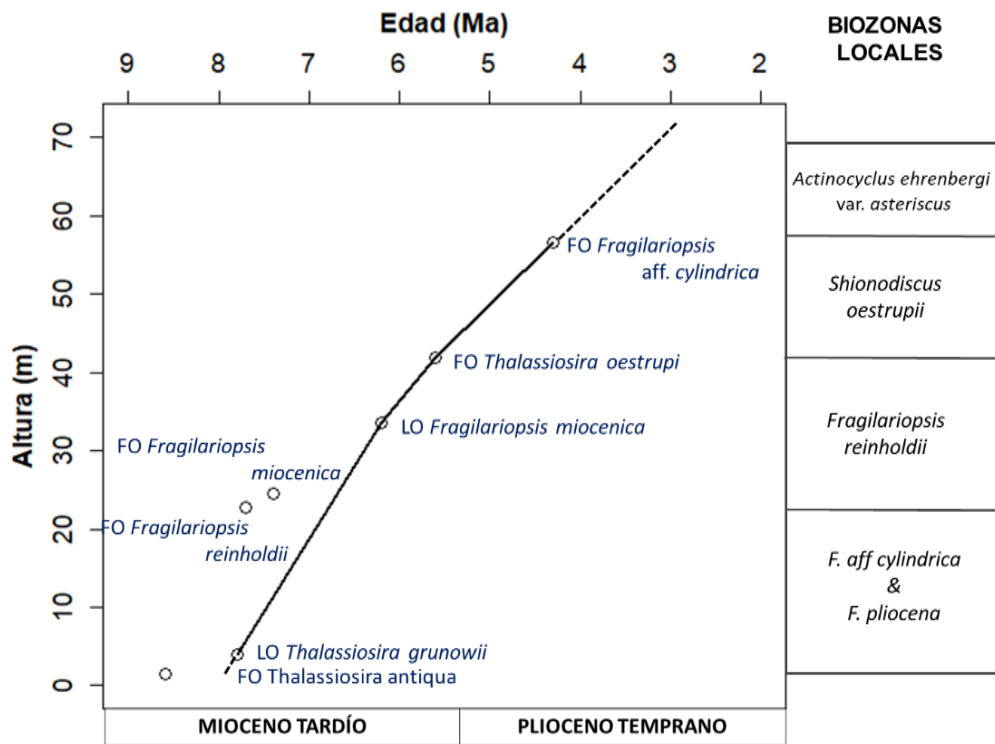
Edad (Ma)

9 8 7 6 5 4 3 2

BIOZONAS LOCALES

Altura (m)

70 60 50 40 30 20 10 0

FO Fragilariopsis aff. cylindrica

FO Thalassiosira oestrupi

LO Fragilariopsis miocenica

FO Fragilariopsis miocenica

FO Fragilariopsis reinholdii

LO Thalassiosira grunowii

FO Thalassiosira antiqua

Actinocyclus ehrenbergi var. asteriscus

Shionodiscus oestrupii

Fragilariopsis reinholdii

F. aff cylindrica & F. pliocena

MIOCENO TARDÍO

PLIOCENO TEMPRANO